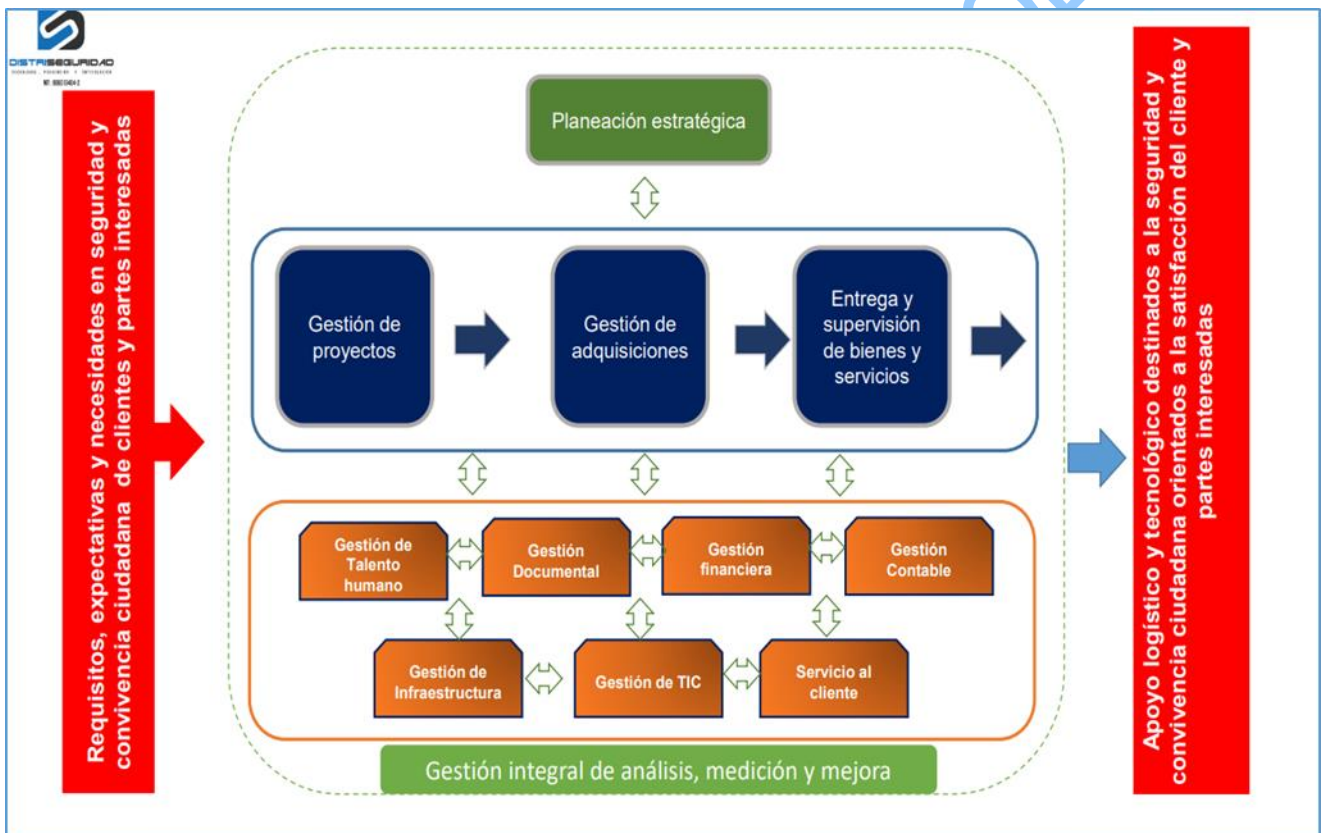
DISTRISEGURIDAD
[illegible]
NIT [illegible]

Requisitos, expectativas y necesidades en seguridad y convivencia ciudadana de clientes y partes interesadas

Planeación estratégica

Gestión de proyectos

Gestión de adquisiciones

Entrega y supervisión de bienes y servicios

Gestión de Talento humano

Gestión Documental

Gestión financiera

Gestión Contable

Gestión de Infraestructura

Gestión de TIC

Servicio al cliente

Gestión integral de análisis, medición y mejora

Apoyo logístico y tecnológico destinados a la seguridad y convivencia ciudadana orientados a la satisfacción del cliente y partes interesadas